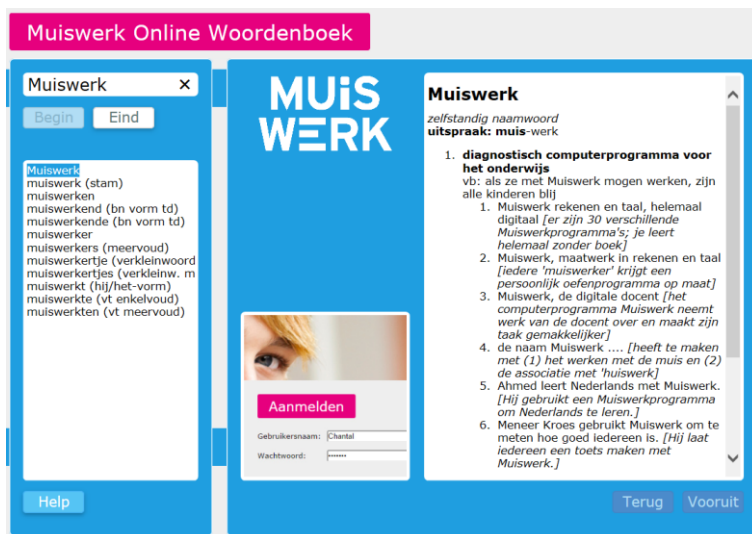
Muiswerk Online Woordenboek

Muiswerk ×

Begin Eind

Muiswerk
muiswerk (stam)
muiswerken
muiswerkend (bn vorm td)
muiswerkende (bn vorm td)
muiswerker
muiswerkers (meervoud)
muiswerkertje (verkleinwoord
muiswerkertjes (verkleinw. m
muiswerkt (hij/het-vorm)
muiswerkte (vt enkelvoud)
muiswerkten (vt meervoud)

Help

MUiS WERK

Aanmelden

Gebruikersnaam: Chantal

Wachtwoord: •••••••

**Muiswerk**

*zelfstandig naamwoord*
**uitspraak: muis**-werk

1. **diagnostisch computerprogramma voor het onderwijs**
vb: als ze met Muiswerk mogen werken, zijn alle kinderen blij
1. Muiswerk rekenen en taal, helemaal digitaal *[er zijn 30 verschillende Muiswerkprogramma's; je leert helemaal zonder boek]*
2. Muiswerk, maatwerk in rekenen en taal *[iedere 'muiswerker' krijgt een persoonlijk oefenprogramma op maat]*
3. Muiswerk, de digitale docent *[het computerprogramma Muiswerk neemt werk van de docent over en maakt zijn taak gemakkelijker]*
4. de naam Muiswerk .... *[heeft te maken met (1) het werken met de muis en (2) de associatie met 'huiswerk]*
5. Ahmed leert Nederlands met Muiswerk. *[Hij gebruikt een Muiswerkprogramma om Nederlands te leren.]*
6. Meneer Kroes gebruikt Muiswerk om te meten hoe goed iedereen is. *[Hij laat iedereen een toets maken met Muiswerk.]*

Terug Vooruit